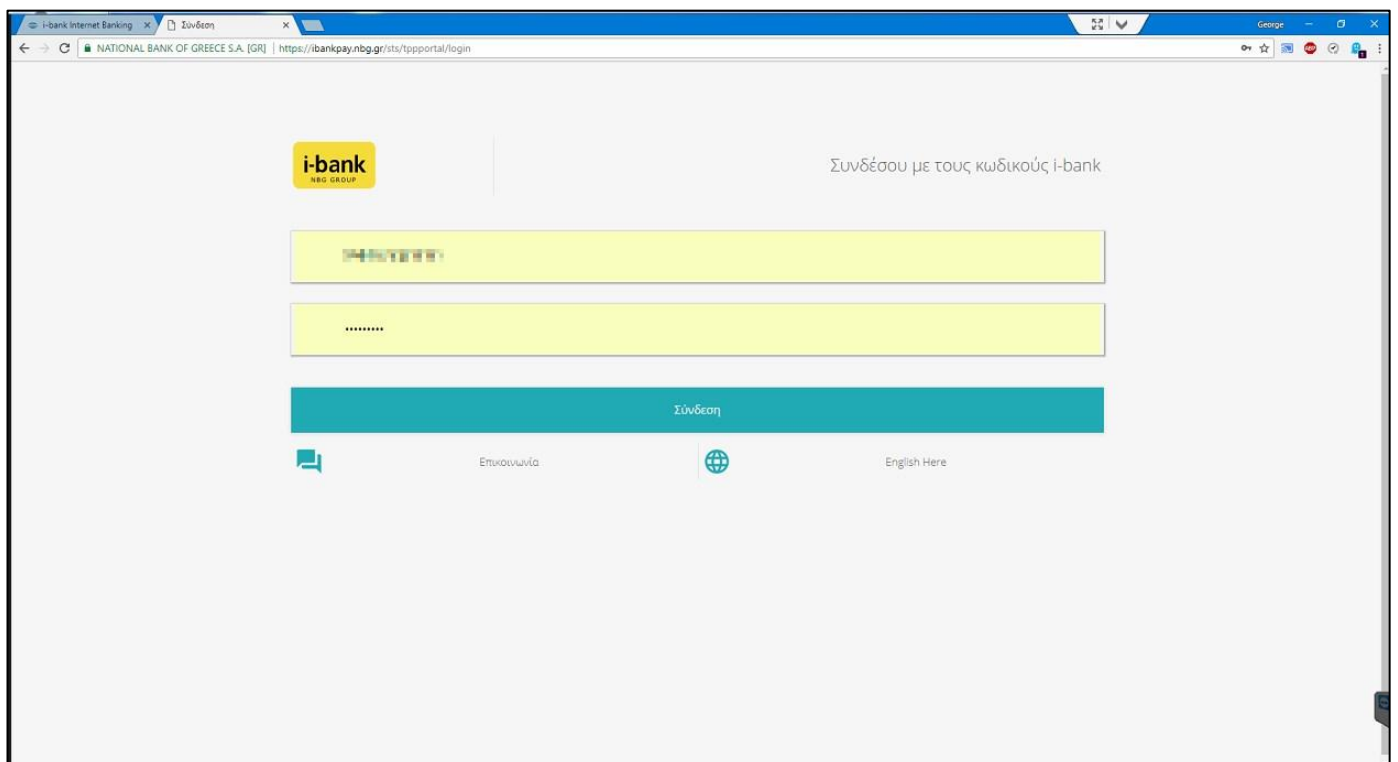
i-bank Internet Banking ×
Σύνδεση ×
George
NATIONAL BANK OF GREECE S.A. [GR] | https://ibankpay.nbg.gr/sts/tppportal/login

i-bank
NBG GROUP

Συνδέσου με τους κωδικούς i-bank

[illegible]

•••••••••

Σύνδεση

Επικοινωνία

English Here